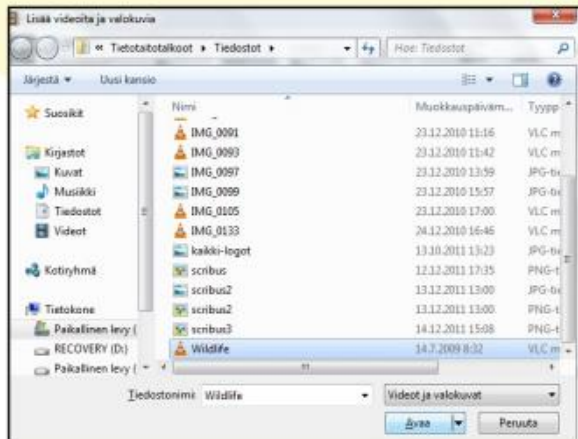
Lisää videoita ja valokuvia

« Tietotaitotalkoot ▸ Tiedostot ▸

Hae: Tiedostot

Järjestä ▾ Uusi kansio

Suosikit

Kirjastot
Kuvat
Musiikki
Tiedostot
Videot

Kotiryhmä

Tietokone
Paikallinen levy (
RECOVERY (D:)
Paikallinen levy (

| Nimi | Muokkauspäiväm... | Tyypp |
|---|---|---|
| IMG_0091 | 23.12.2010 11:16 | VLC m |
| IMG_0093 | 23.12.2010 11:42 | VLC m |
| IMG_0097 | 23.12.2010 13:59 | JPG-ti |
| IMG_0099 | 23.12.2010 15:57 | JPG-ti |
| IMG_0105 | 23.12.2010 17:00 | VLC m |
| IMG_0133 | 24.12.2010 16:46 | VLC m |
| kaikki-logot | 13.10.2011 13:23 | JPG-ti |
| scribus | 12.12.2011 17:35 | PNG-t |
| scribus2 | 13.12.2011 13:00 | JPG-ti |
| scribus2 | 13.12.2011 13:00 | PNG-t |
| scribus3 | 14.12.2011 15:08 | PNG-t |
| Wildlife | 14.7.2009 8:32 | VLC m |

Tiedostonimi: Wildlife

Videot ja valokuvat

Avaa

Peruuta